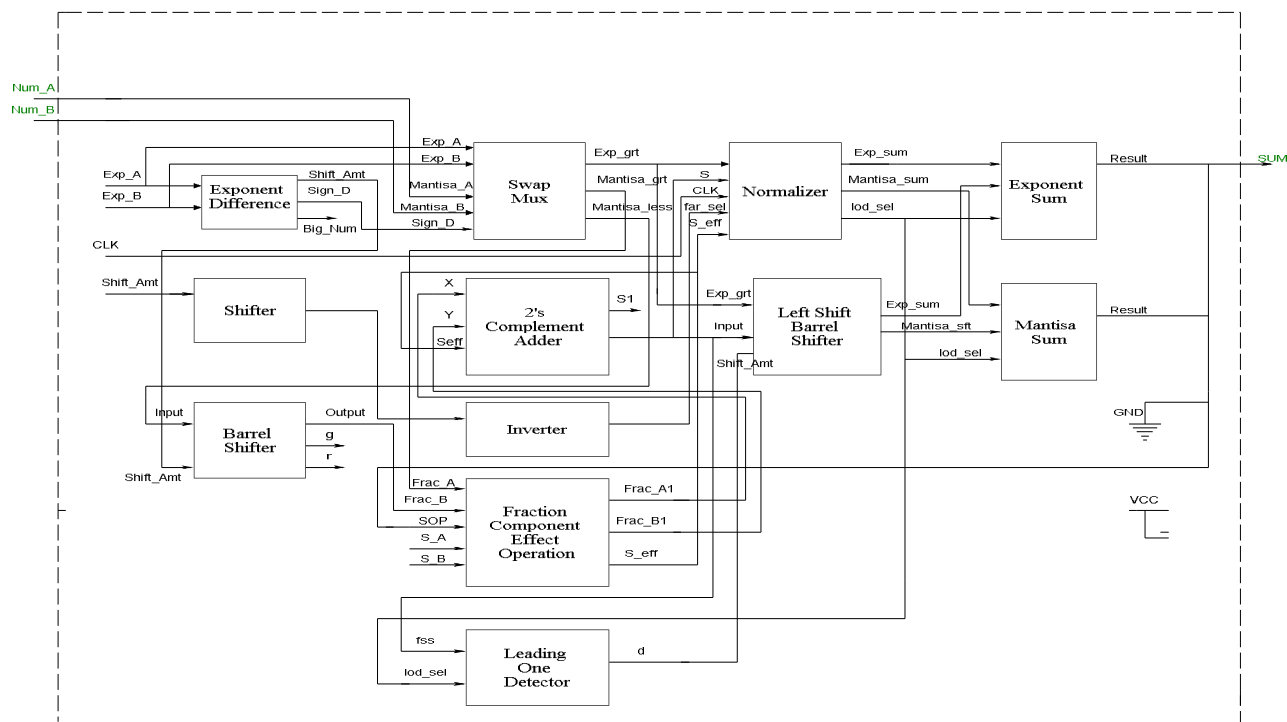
Num_A
Num_B
Exp_A
Exp_B
Exponent Difference
Shift_Amt
Sign_D
Big_Num
CLK
Exp_A
Exp_B
Mantisa_A
Mantisa_B
Sign_D
Swap Mux
Exp_grt
Mantisa_grt
Mantisa_less
S
CLK
far_sel
S_eff
Normalizer
Exp_sum
Mantisa_sum
lod_sel
Exponent Sum
Result
SUM
Shift_Amt
Shifter
X
Y
Seff
2's Complement Adder
S1
Exp_grt
Input
Shift_Amt
Left Shift Barrel Shifter
Exp_sum
Mantisa_sft
lod_sel
Mantisa Sum
Result
Input
Barrel Shifter
Output
g
r
Shift_Amt
Inverter
GND
Frac_A
Frac_B
SOP
S_A
S_B
Fraction Component Effect Operation
Frac_A1
Frac_B1
S_eff
VCC
fss
lod_sel
Leading One Detector
d